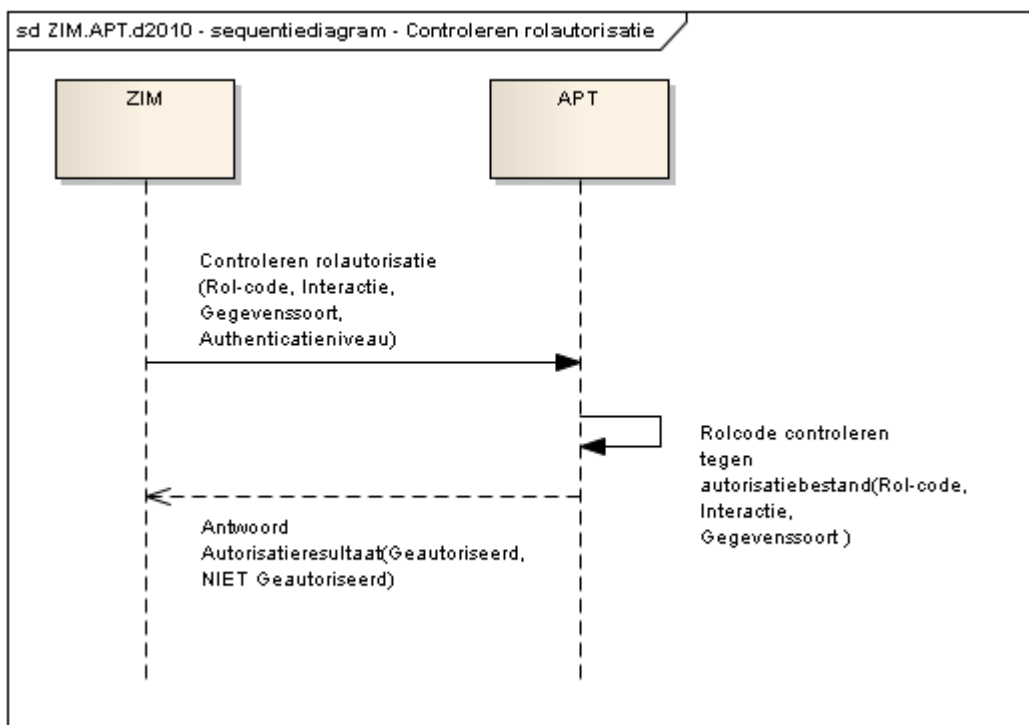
sd ZIM.APT.d2010 - sequentiediagram - Controleren rolautorisatie

ZIM

APT

Controleren rolautorisatie (Rol-code, Interactie, Gegevenssoort, Authenticatieniveau)

Rolcode controleren tegen autorisatiebestand(Rol-code, Interactie, Gegevenssoort )

Antwoord Autorisatieresultaat(Geautoriseerd, NIET Geautoriseerd)